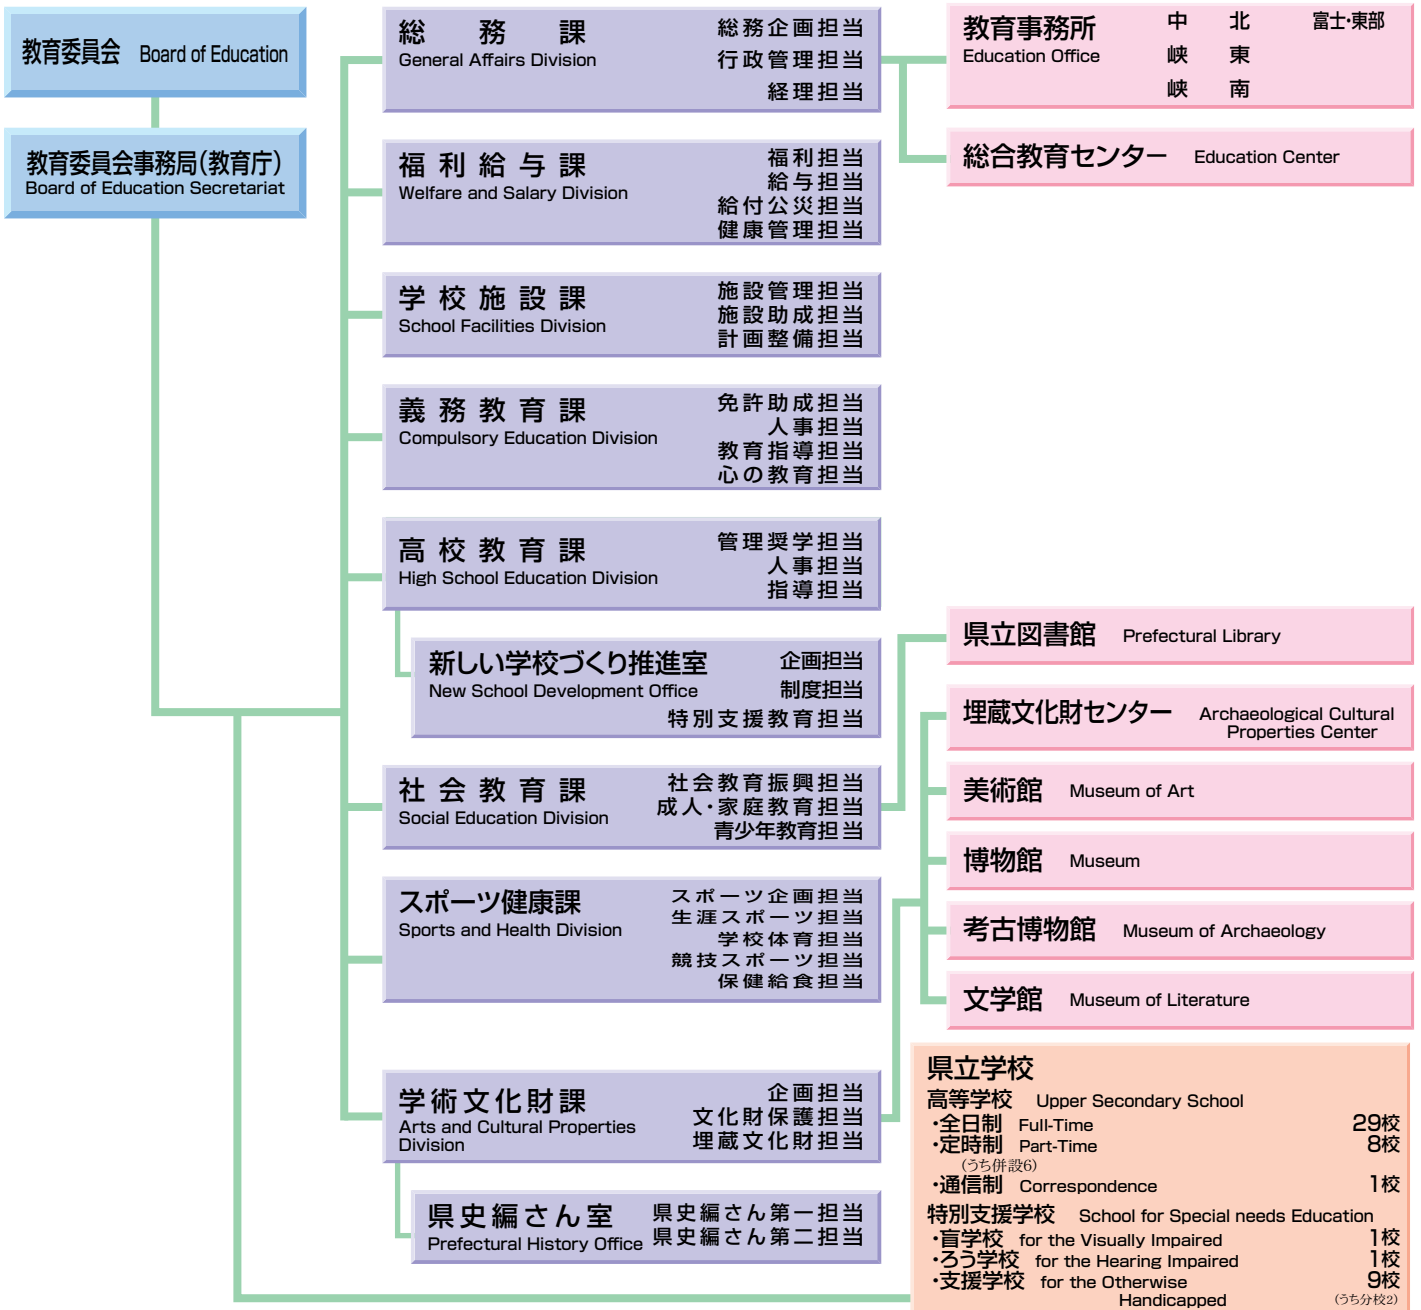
教育委員会 Board of Education

教育委員会事務局(教育庁)
Board of Education Secretariat

総 務 課
General Affairs Division
総務企画担当
行政管理担当
経理担当

福利給与課
Welfare and Salary Division
福利担当
給与担当
給付公災担当
健康管理担当

学校施設課
School Facilities Division
施設管理担当
施設助成担当
計画整備担当

義務教育課
Compulsory Education Division
免許助成担当
人事担当
教育指導担当
心の教育担当

高校教育課
High School Education Division
管理奨学担当
人事担当
指導担当

新しい学校づくり推進室
New School Development Office
企画担当
制度担当
特別支援教育担当

社会教育課
Social Education Division
社会教育振興担当
成人・家庭教育担当
青少年教育担当

スポーツ健康課
Sports and Health Division
スポーツ企画担当
生涯スポーツ担当
学校体育担当
競技スポーツ担当
保健給食担当

学術文化財課
Arts and Cultural Properties Division
企画担当
文化財保護担当
埋蔵文化財担当

県史編さん室
Prefectural History Office
県史編さん第一担当
県史編さん第二担当

教育事務所
Education Office
中北 富士・東部
峡東
峡南

総合教育センター Education Center

県立図書館 Prefectural Library

埋蔵文化財センター Archaeological Cultural Properties Center

美術館 Museum of Art

博物館 Museum

考古博物館 Museum of Archaeology

文学館 Museum of Literature

県立学校
高等学校 Upper Secondary School
・全日制 Full-Time 29校
・定時制 Part-Time 8校
(うち併設6)
・通信制 Correspondence 1校
特別支援学校 School for Special needs Education
・盲学校 for the Visually Impaired 1校
・ろう学校 for the Hearing Impaired 1校
・支援学校 for the Otherwise Handicapped 9校
(うち分校2)